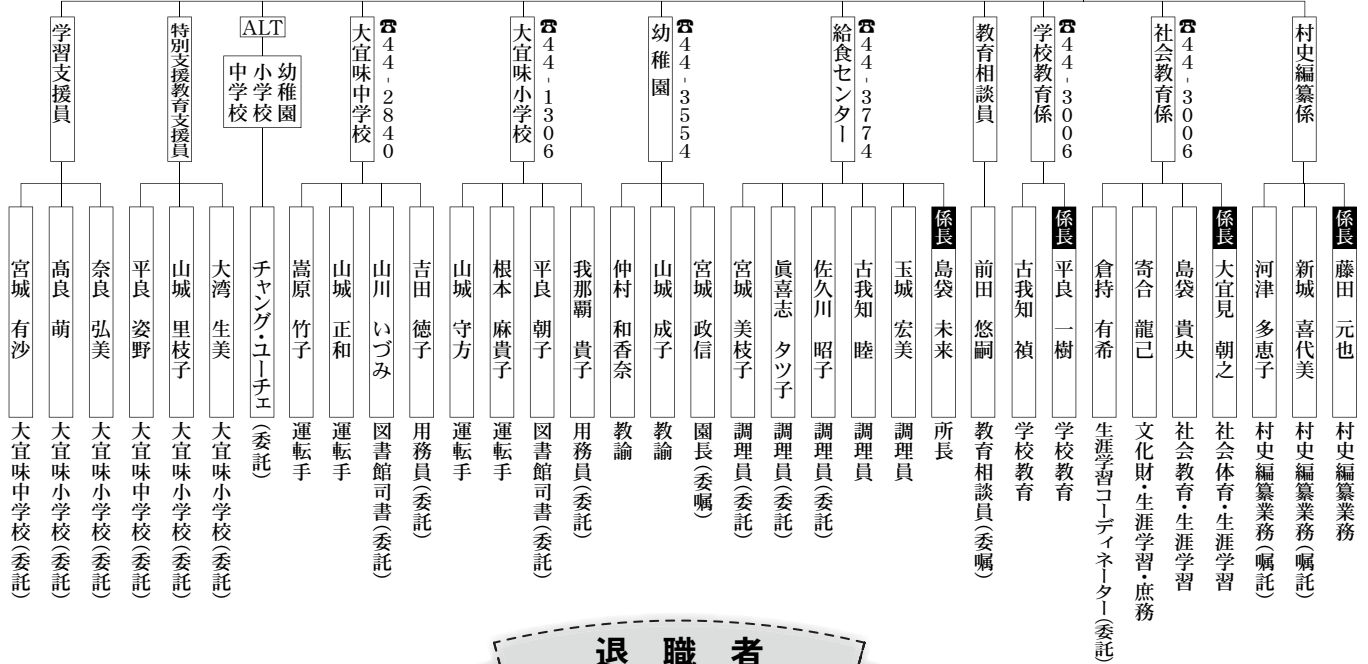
学習支援員

宮城　有沙
大宜味中学校（委託）

髙良　萌
大宜味小学校（委託）

奈良　弘美
大宜味小学校（委託）

特別支援教育支援員

平良　姿野
大宜味中学校（委託）

山城　里枝子
大宜味小学校（委託）

大湾　生美
大宜味小学校（委託）

ALT
幼稚園
小学校
中学校

チャング・ユーチェ（委託）

大宜味中学校
☎44-2840

嵩原　竹子
運転手

山城　正和
運転手

山川　いづみ
図書館司書（委託）

吉田　徳子
用務員（委託）

大宜味小学校
☎44-1306

山城　守方
運転手

根本　麻貴子
運転手

平良　朝子
図書館司書（委託）

我那覇　貴子
用務員（委託）

幼稚園
☎44-3554

仲村　和香奈
教諭

山城　成子
教諭

宮城　政信
園長（委嘱）

給食センター
☎44-3774

宮城　美枝子
調理員（委託）

眞喜志　タツ子
調理員（委託）

佐久川　昭子
調理員（委託）

古我知　睦
調理員

玉城　宏美
調理員

係長
島袋　未来
所長

教育相談員

前田　悠嗣
教育相談員（委嘱）

学校教育係
☎44-3006

古我知　禎
学校教育

係長
平良　一樹
学校教育

社会教育係
☎44-3006

倉持　有希
生涯学習コーディネーター（委託）

寄合　龍己
文化財・生涯学習・庶務

島袋　貴央
社会教育・生涯学習

係長
大宜見　朝之
社会体育・生涯学習

村史編纂係

河津　多恵子
村史編纂業務（嘱託）

新城　喜代美
村史編纂業務（嘱託）

係長
藤田　元也
村史編纂業務

退職者